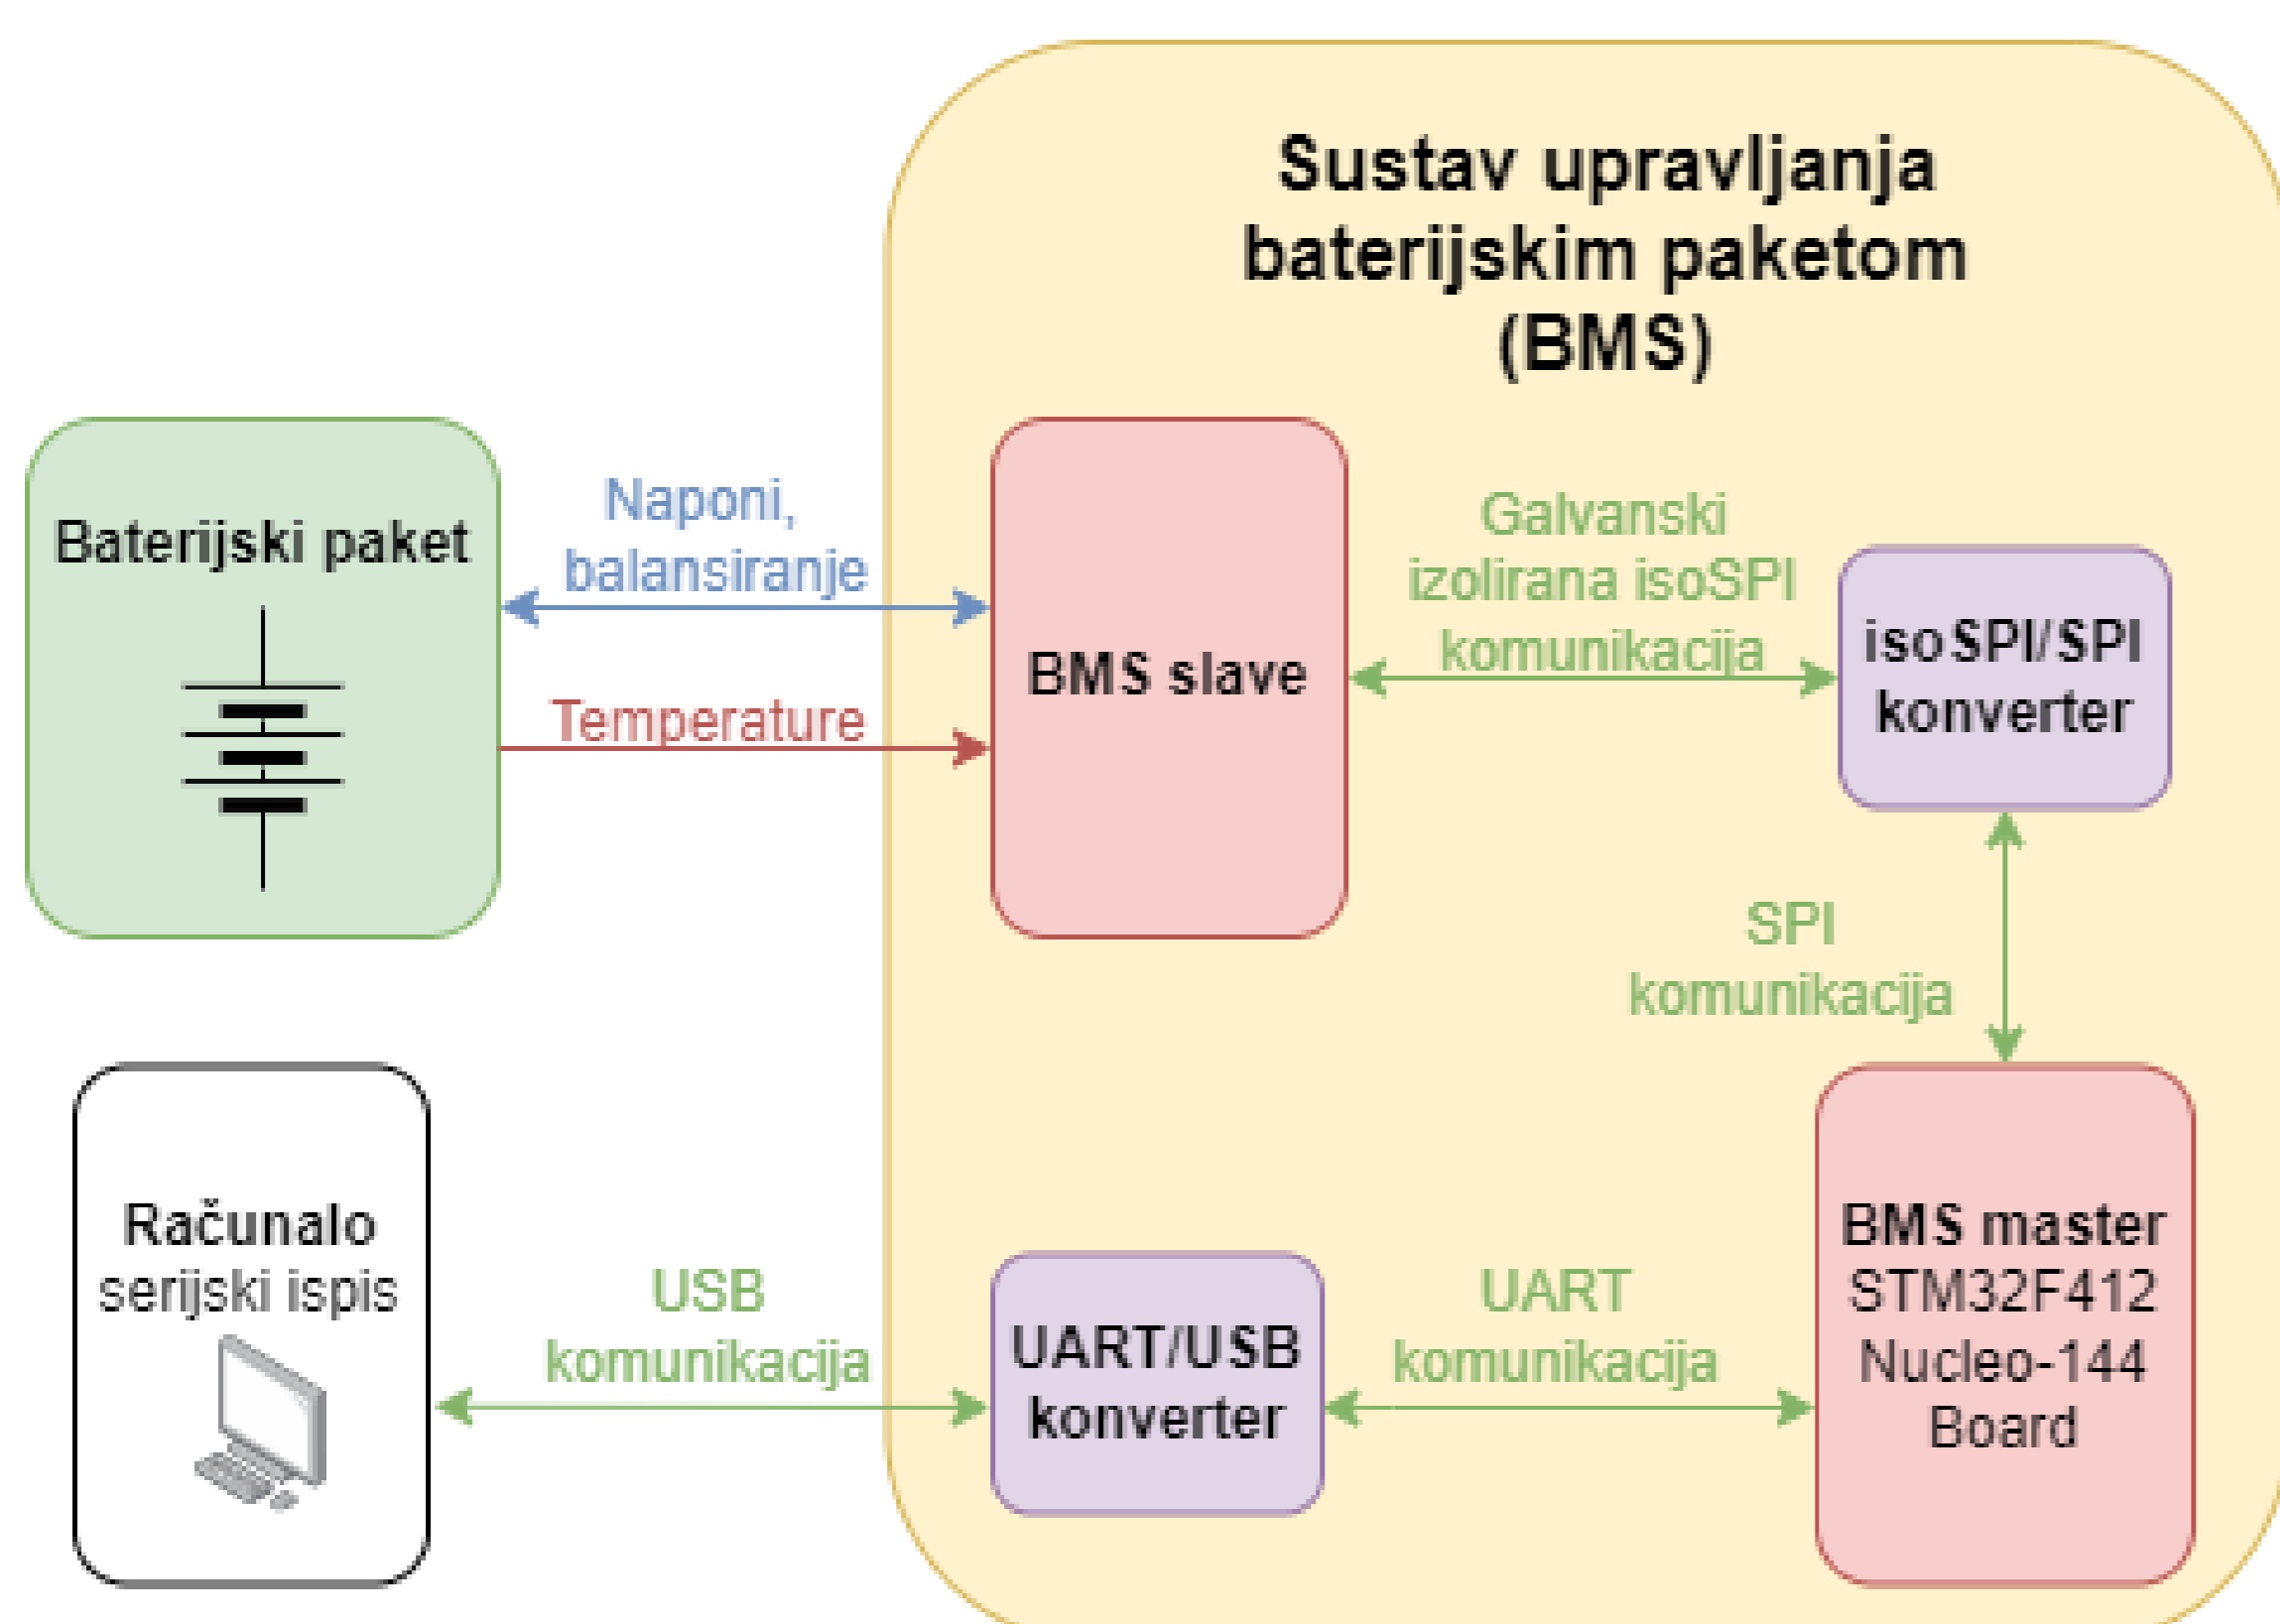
Sustav upravljanja baterijskim paketom (BMS)

Baterijski paket

Naponi, balansiranje

Temperature

BMS slave

Galvanski izolirana isoSPI komunikacija

isoSPI/SPI konverter

SPI komunikacija

Računalo serijski ispis

USB komunikacija

UART/USB konverter

UART komunikacija

BMS master STM32F412 Nucleo-144 Board